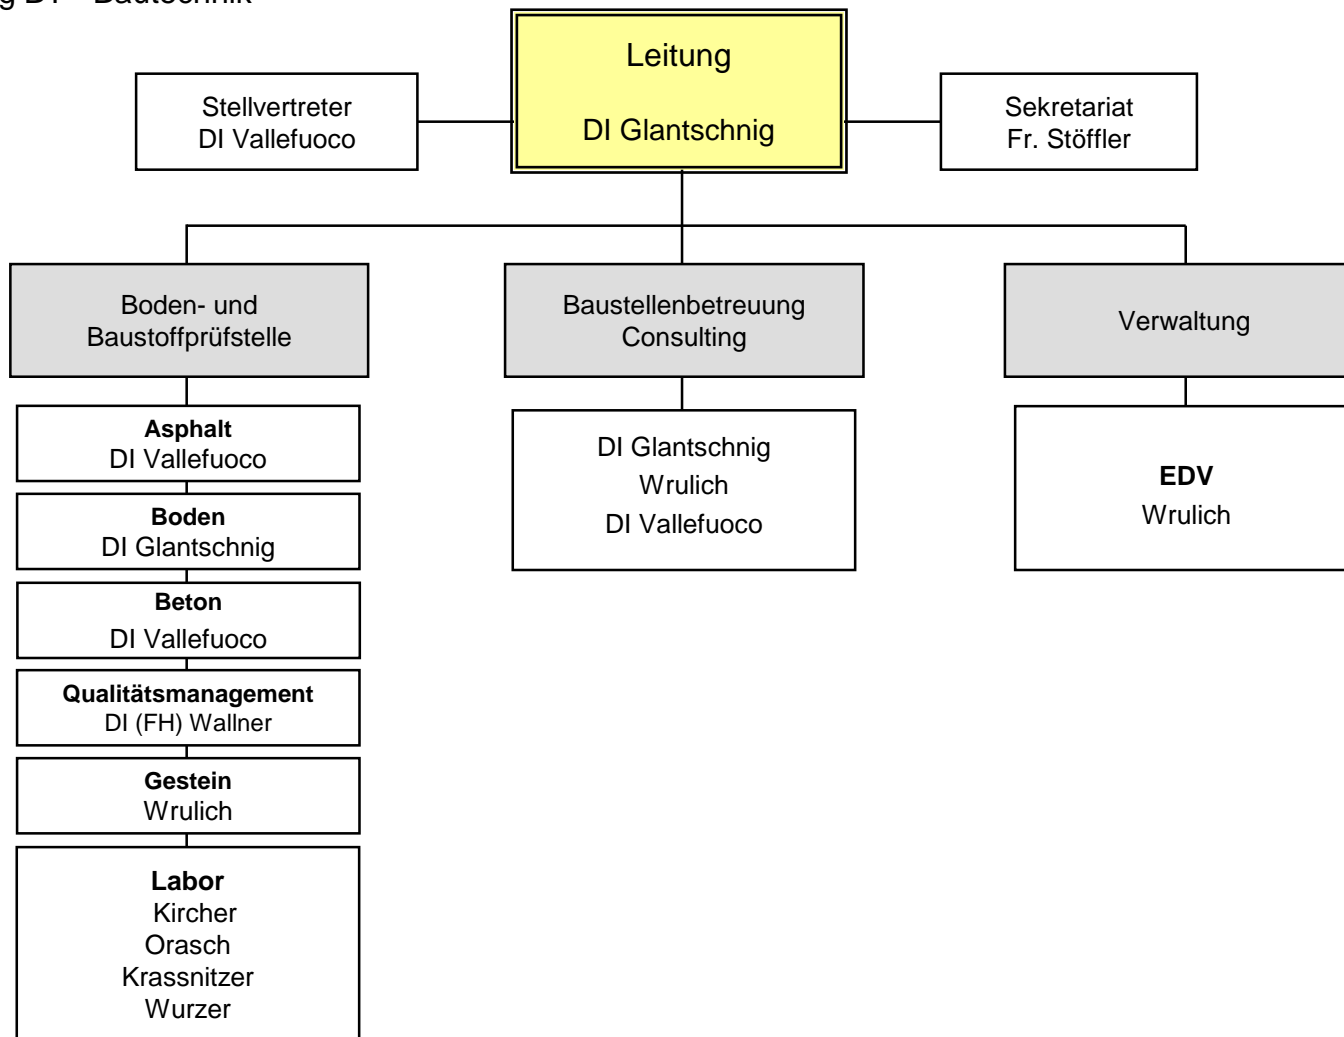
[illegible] – Bautechnik

Leitung

DI Glantschnig

Stellvertreter
DI Vallefuoco

Sekretariat
Fr. Stöffler

Boden- und Baustoffprüfstelle

Asphalt
DI Vallefuoco

Boden
DI Glantschnig

Beton
DI Vallefuoco

Qualitätsmanagement
DI (FH) Wallner

Gestein
Wrulich

Labor
Kircher
Orasch
Krassnitzer
Wurzer

Baustellenbetreuung Consulting

DI Glantschnig
Wrulich
DI Vallefuoco

Verwaltung

EDV
Wrulich